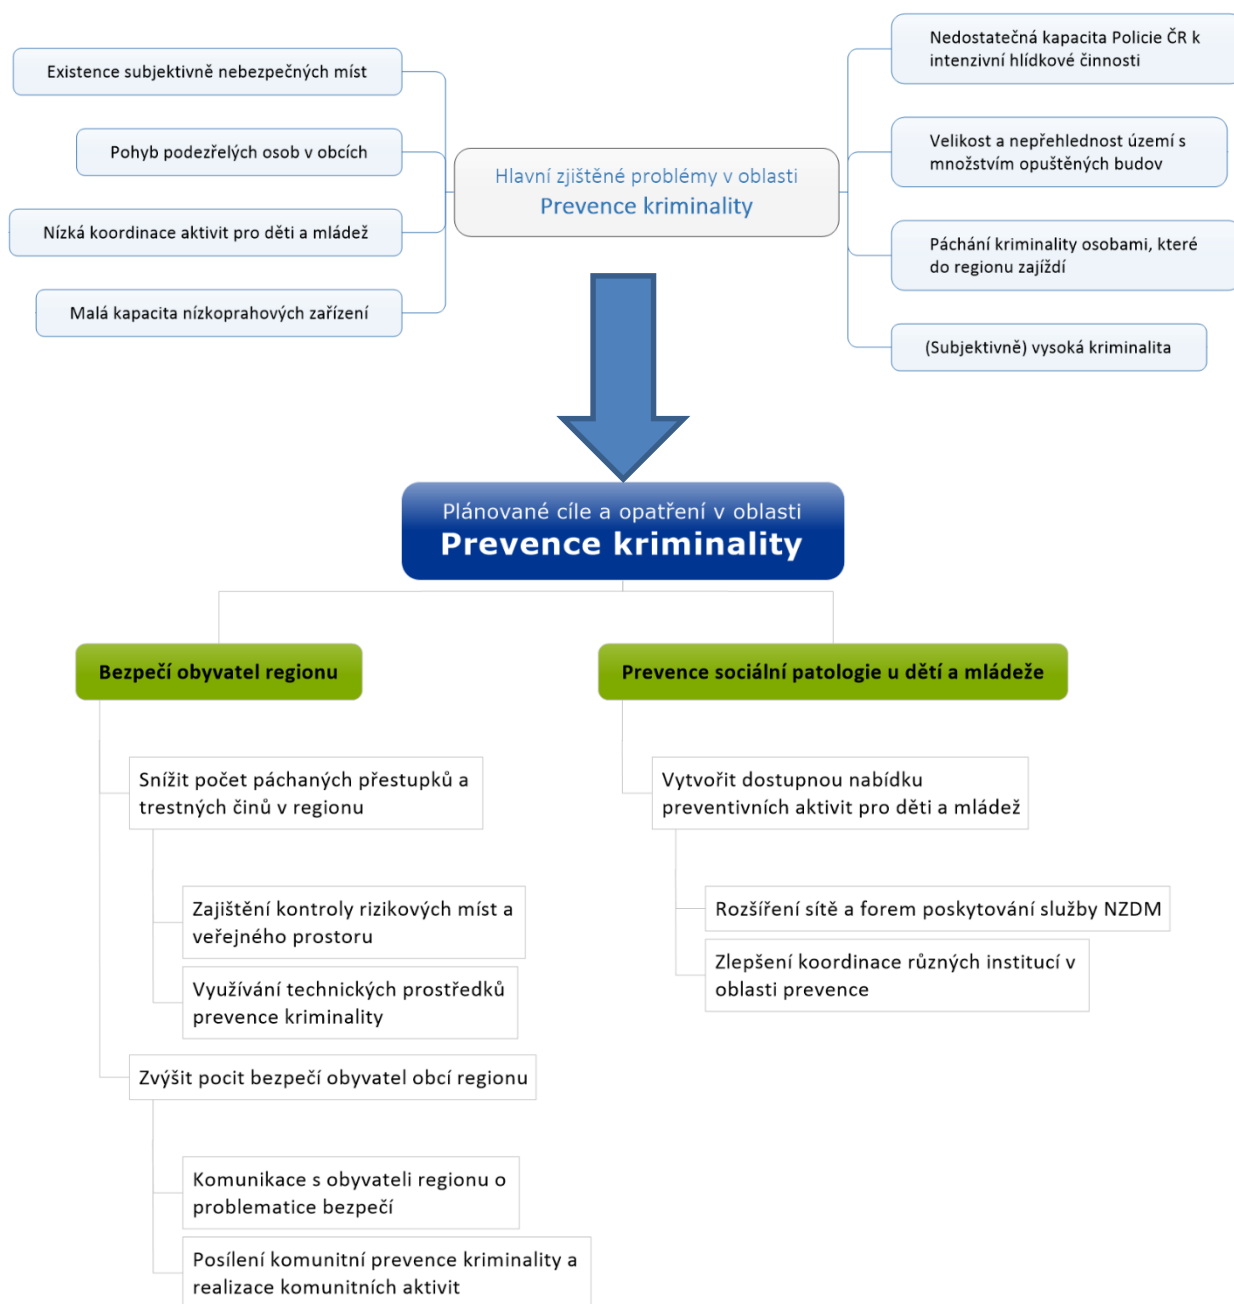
Existence subjektivně nebezpečných míst

Pohyb podezřelých osob v obcích

Nízká koordinace aktivit pro děti a mládež

Malá kapacita nízkoprahových zařízení

Hlavní zjištěné problémy v oblasti
Prevence kriminality

Nedostatečná kapacita Policie ČR k intenzivní hlídkové činnosti

Velikost a nepřehlednost území s množstvím opuštěných budov

Páchání kriminality osobami, které do regionu zajíždí

(Subjektivně) vysoká kriminalita

Plánované cíle a opatření v oblasti
Prevence kriminality

Bezpečí obyvatel regionu

Snížit počet páchaných přestupků a trestných činů v regionu

Zajištění kontroly rizikových míst a veřejného prostoru

Využívání technických prostředků prevence kriminality

Zvýšit pocit bezpečí obyvatel obcí regionu

Komunikace s obyvateli regionu o problematice bezpečí

Posílení komunitní prevence kriminality a realizace komunitních aktivit

Prevence sociální patologie u dětí a mládeže

Vytvořit dostupnou nabídku preventivních aktivit pro děti a mládež

Rozšíření sítě a forem poskytování služby NZDM

Zlepšení koordinace různých institucí v oblasti prevence